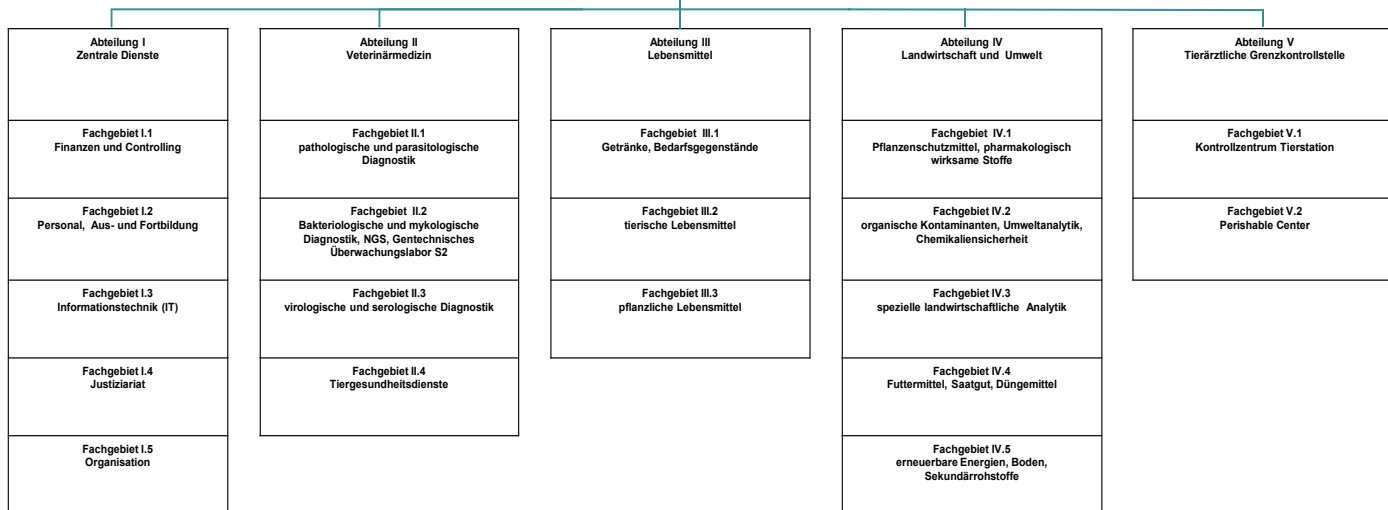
Abteilung I
Zentrale Dienste

Fachgebiet I.1
Finanzen und Controlling

Fachgebiet I.2
Personal, Aus- und Fortbildung

Fachgebiet I.3
Informationstechnik (IT)

Fachgebiet I.4
Justiziariat

Fachgebiet I.5
Organisation

Abteilung II
Veterinärmedizin

Fachgebiet II.1
pathologische und parasitologische Diagnostik

Fachgebiet II.2
Bakteriologische und mykologische Diagnostik, NGS, Gentechnisches Überwachungslabor S2

Fachgebiet II.3
virologische und serologische Diagnostik

Fachgebiet II.4
Tiergesundheitsdienste

Abteilung III
Lebensmittel

Fachgebiet III.1
Getränke, Bedarfsgegenstände

Fachgebiet III.2
tierische Lebensmittel

Fachgebiet III.3
pflanzliche Lebensmittel

Abteilung IV
Landwirtschaft und Umwelt

Fachgebiet IV.1
Pflanzenschutzmittel, pharmakologisch wirksame Stoffe

Fachgebiet IV.2
organische Kontaminanten, Umweltanalytik, Chemikaliensicherheit

Fachgebiet IV.3
spezielle landwirtschaftliche Analytik

Fachgebiet IV.4
Futtermittel, Saatgut, Düngemittel

Fachgebiet IV.5
erneuerbare Energien, Boden, Sekundärrohstoffe

Abteilung V
Tierärztliche Grenzkontrollstelle

Fachgebiet V.1
Kontrollzentrum Tierstation

Fachgebiet V.2
Perishable Center